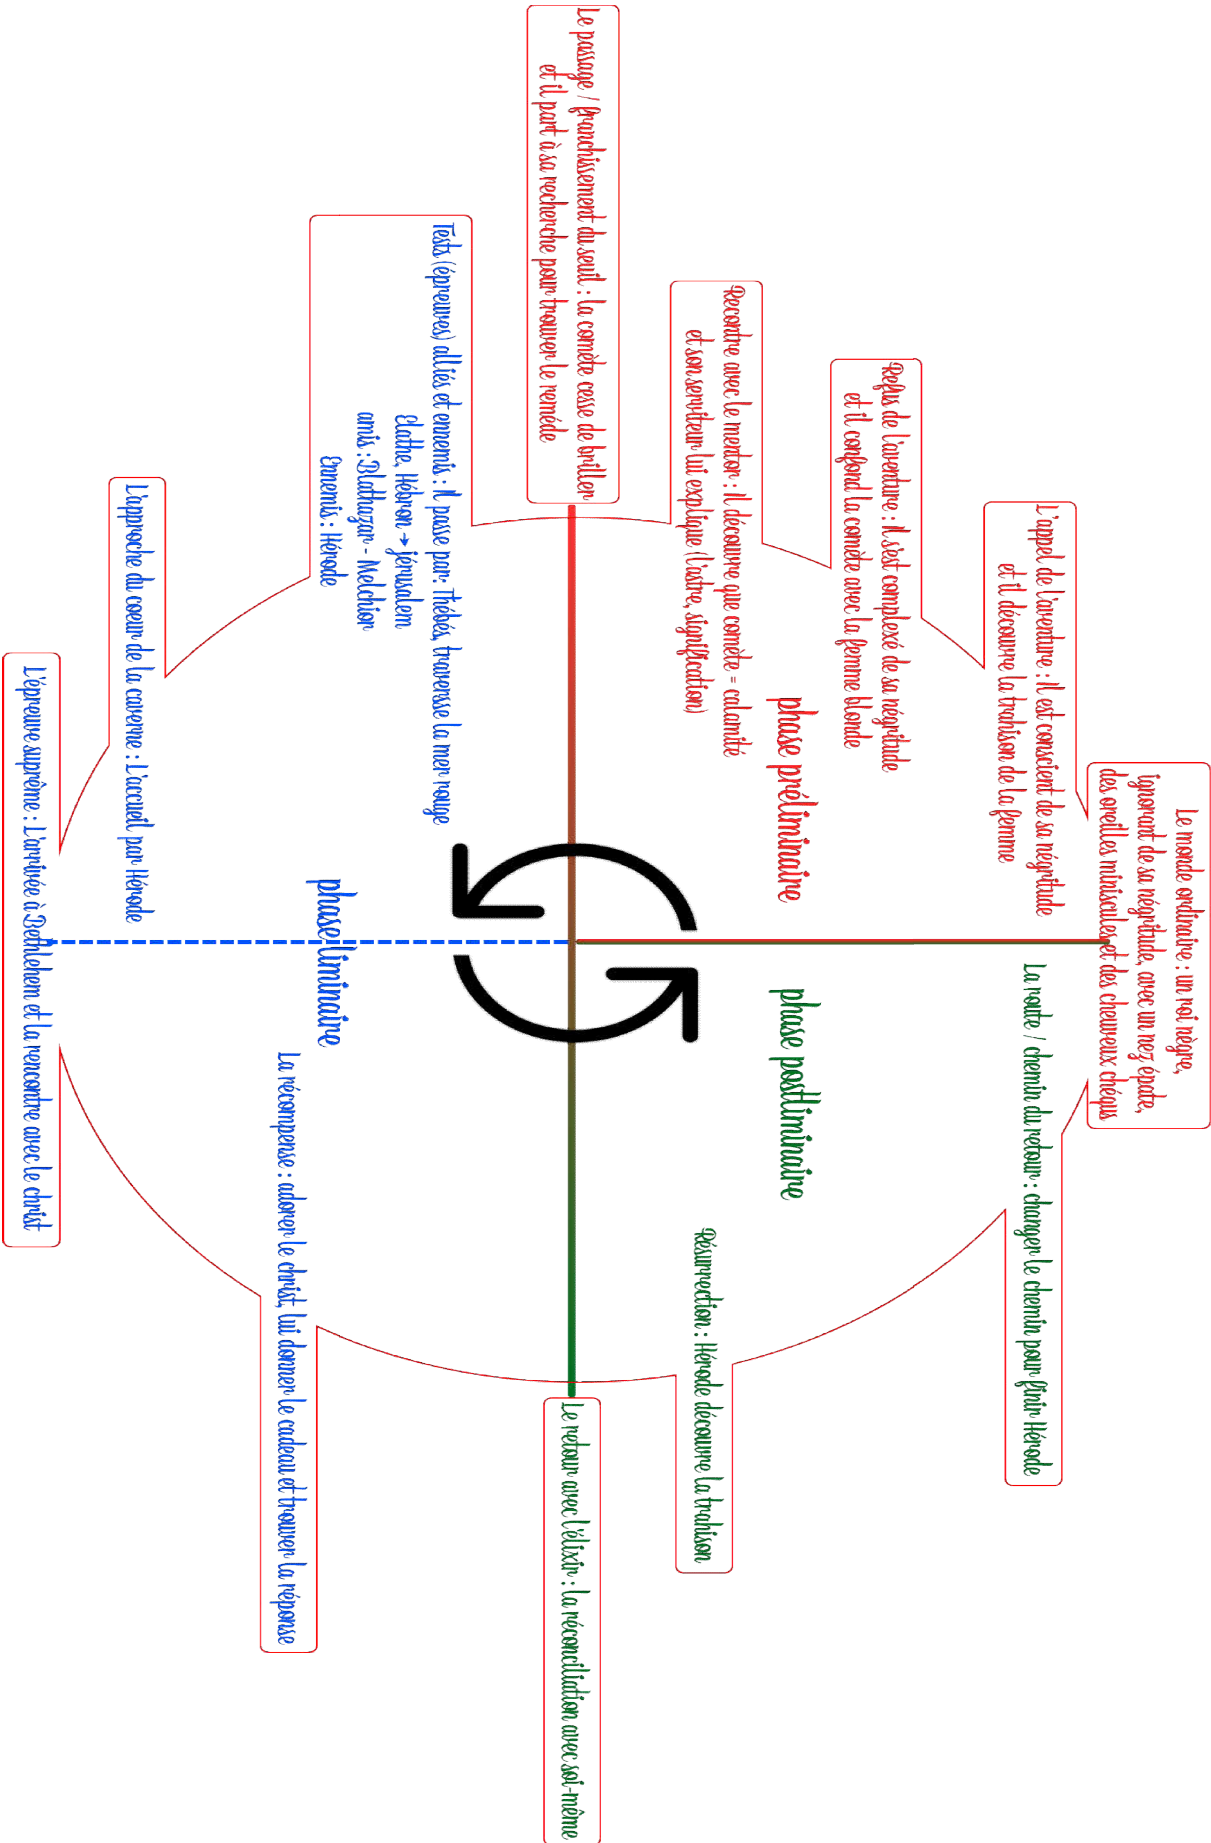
Le monde ordinaire : un roi nègre, ignorant de sa négritude, avec un nez épaté, des oreilles minuscules et des cheveux crépus

L'appel de l'aventure : il est conscient de sa négritude et il découvre la trahison de la femme

Refus de l'aventure : il s'est complexé de sa négritude et il confond la comète avec la femme blonde

Recontre avec le mentor : il découvre que comète = calamité et son serviteur lui explique (l'astre, signification)

phase préliminaire

Le passage / franchissement du seuil : la comète cesse de briller et il part à sa recherche pour trouver le remède

Tests (épreuves) alliés et ennemis : il passe par : thébés, traverse la mer rouge Elathe, Hébron → Jérusalem
amis : Balthazar - Melchior
Ennemis : Hérode

L'approche du coeur de la caverne : L'accueil par Hérode

L'épreuve suprême : L'arrivée à Bethléhem et la rencontre avec le christ

phase liminaire

La récompense : adorer le christ, lui donner le cadeau et trouver la réponse

phase postliminaire

La route / chemin du retour : changer le chemin pour fuir Hérode

Résurrection : Hérode découvre la trahison

Le retour avec l'élixir : la réconciliation avec soi-même